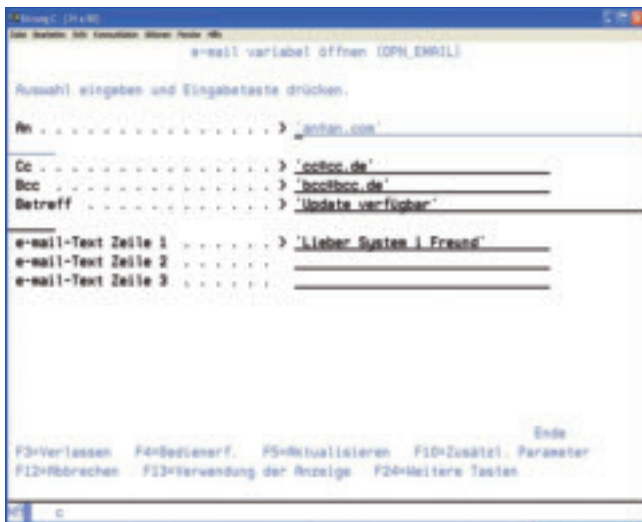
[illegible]

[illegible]

e-mail variabel öffnen (OPN_EMAIL)

Auswahl eingeben und Eingabetaste drücken.

An . . . . . . . . . . . . . . . > 'anton.com'

Cc . . . . . . . . . . . . . . . > 'cc@cc.de'
Bcc . . . . . . . . . . . . . . > 'bcc@bcc.de'
Betreff . . . . . . . . . . . . > 'Update verfügbar'

e-mail-Text Zeile 1 . . . . . . > 'Lieber System i Freund'
e-mail-Text Zeile 2 . . . . . .
e-mail-Text Zeile 3 . . . . . .

Ende
F3=Verlassen F4=Bedienerf. F5=Aktualisieren F10=Zusätzl. Parameter
F12=Abbrechen F13=Verwendung der Anzeige F24=Weitere Tasten

c